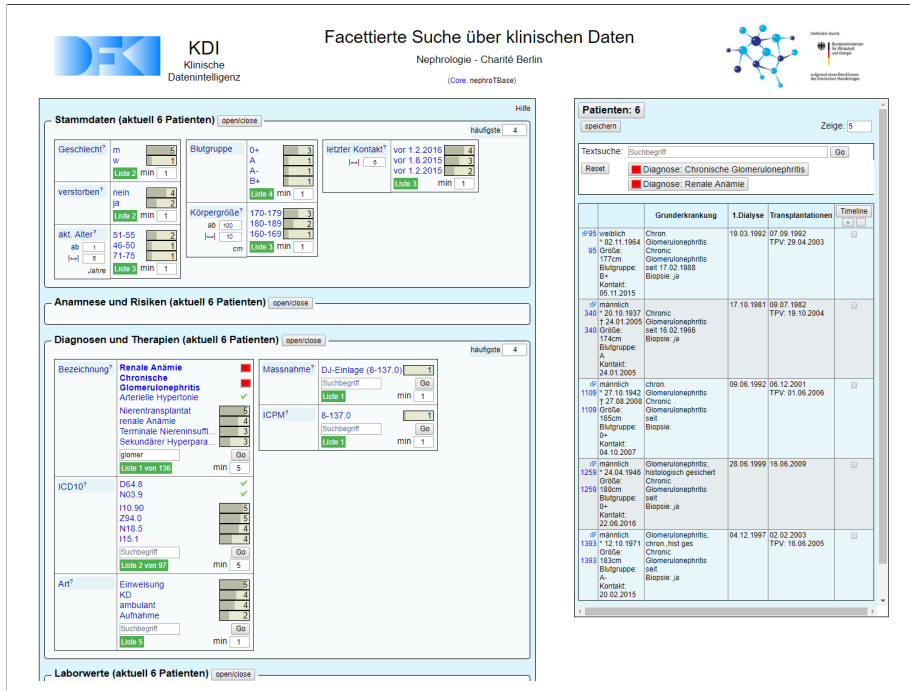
KDI
Klinische Datenintelligenz

Facettierte Suche über klinischen Daten
Nephrologie - Charité Berlin
(Core: nephroTBase)

Gefördert durch:
Bundesministerium für Wirtschaft und Energie
aufgrund eines Beschlusses des Deutschen Bundestages

Hilfe

Stammdaten (aktuell 6 Patienten) open/close
häufigste 4

Geschlecht?
m 5
w 1
Liste 2 min 1

verstorben?
nein 4
ja 2
Liste 2 min 1

akt. Alter?
ab 1
|↔| 5
Jahre
51-55 2
46-50 1
71-75 1
Liste 3 min 1

Blutgruppe
0+ 3
A 1
A- 1
B+ 1
Liste 4 min 1

Körpergröße?
ab 100
|↔| 10
cm
170-179 3
180-189 2
160-169 1
Liste 3 min 1

letzter Kontakt?
|↔| 6
vor 1.2.2016 4
vor 1.8.2015 3
vor 1.2.2015 2
Liste 3 min 1

Anamnese und Risiken (aktuell 6 Patienten) open/close

Diagnosen und Therapien (aktuell 6 Patienten) open/close
häufigste 4

Bezeichnung?
Renale Anämie
Chronische Glomerulonephritis
Arterielle Hypertonie
Nierentransplantat 5
renale Anämie 4
Terminale Niereninsuffi... 3
Sekundärer Hyperpara... 3
glomer Go
Liste 1 von 136 min 5

ICD10?
D64.8
N03.9
I10.90 5
Z94.0 5
N18.5 4
I15.1 4
Suchbegriff Go
Liste 2 von 97 min 5

Art?
Einweisung 5
KD 4
ambulant 4
Aufnahme 2
Suchbegriff Go
Liste 5 min 1

Massnahme?
DJ-Einlage (8-137.0) 1
Suchbegriff Go
Liste 1 min 1

ICPM?
8-137.0 1
Suchbegriff Go
Liste 1 min 1

Laborwerte (aktuell 6 Patienten) open/close

Patienten: 6
speichern
Zeige: 5

Textsuche: Suchbegriff Go
Reset
Diagnose: Chronische Glomerulonephritis
Diagnose: Renale Anämie

| | | Grunderkrankung | 1.Dialyse | Transplantationen | Timeline |
|---|---|---|---|---|---|
| 95 95 | weiblich * 02.11.1964 Größe: 177cm Blutgruppe: B+ Kontakt: 05.11.2015 | Chron. Glomerulonephritis Chronic Glomerulonephritis seit 17.02.1988 Biopsie: ja | 19.03.1992 | 07.09.1992 TPV: 29.04.2003 | |
| 340 340 | männlich * 20.10.1937 † 24.01.2005 Größe: 174cm Blutgruppe: A Kontakt: 24.01.2005 | Chronic Glomerulonephritis seit 16.02.1966 Biopsie: ja | 17.10.1981 | 09.07.1982 TPV: 19.10.2004 | |
| 1109 1109 | männlich * 27.10.1942 † 27.08.2008 Größe: 165cm Blutgruppe: 0+ Kontakt: 04.10.2007 | chron. Glomerulonephritis Chronic Glomerulonephritis seit Biopsie: | 09.06.1992 | 06.12.2001 TPV: 01.06.2006 | |
| 1259 1259 | männlich * 24.04.1946 Größe: 180cm Blutgruppe: 0+ Kontakt: 22.06.2016 | Glomerulonephritis; histologisch gesichert Chronic Glomerulonephritis seit Biopsie: ja | 28.06.1999 | 16.06.2009 | |
| 1393 1393 | männlich * 12.10.1971 Größe: 183cm Blutgruppe: A- Kontakt: 20.02.2015 | Glomerulonephritis, chron.,hist ges Chronic Glomerulonephritis seit Biopsie: ja | 04.12.1997 | 02.02.2003 TPV: 16.06.2005 | |